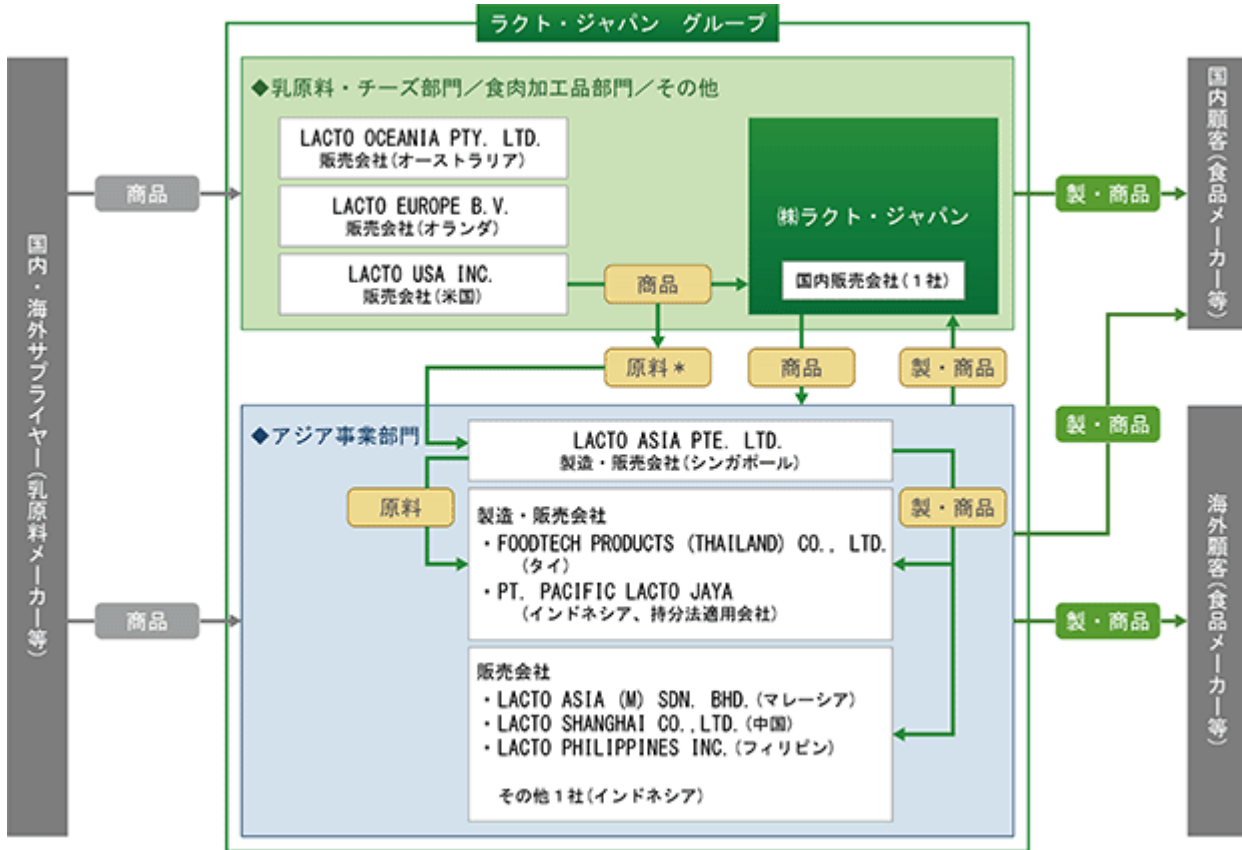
ラクト・ジャパン　グループ

国内・海外サプライヤー（乳原料メーカー等）

商品

商品

◆乳原料・チーズ部門／食肉加工品部門／その他

LACTO OCEANIA PTY. LTD.
販売会社（オーストラリア）

LACTO EUROPE B.V.
販売会社（オランダ）

LACTO USA INC.
販売会社（米国）

商品

㈱ラクト・ジャパン

国内販売会社（１社）

原料＊

商品

製・商品

◆アジア事業部門

LACTO ASIA PTE. LTD.
製造・販売会社（シンガポール）

原料

製造・販売会社
・FOODTECH PRODUCTS (THAILAND) CO., LTD.
（タイ）
・PT. PACIFIC LACTO JAYA
（インドネシア、持分法適用会社）

製・商品

販売会社
・LACTO ASIA (M) SDN. BHD.（マレーシア）
・LACTO SHANGHAI CO.,LTD.（中国）
・LACTO PHILIPPINES INC.（フィリピン）

その他１社（インドネシア）

製・商品

製・商品

製・商品

国内顧客（食品メーカー等）

海外顧客（食品メーカー等）